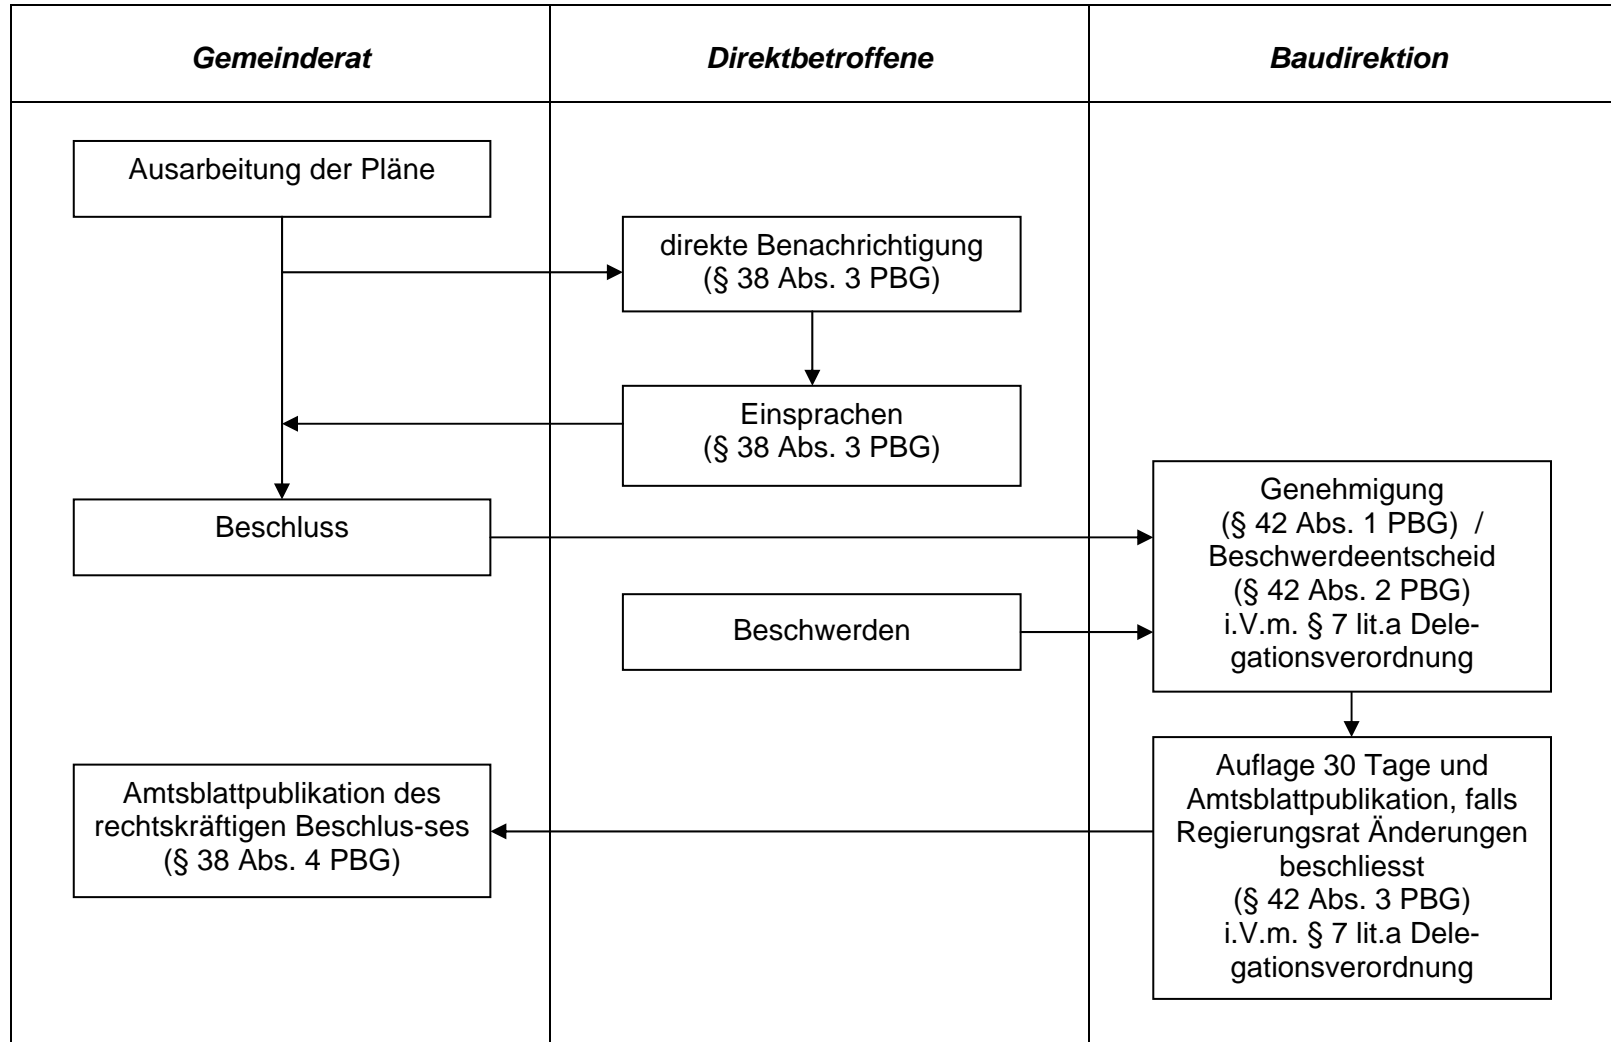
| Gemeinderat | Direktbetroffene | Baudirektion |
|---|---|---|

Ausarbeitung der Pläne

direkte Benachrichtigung (§ 38 Abs. 3 PBG)

Einsprachen (§ 38 Abs. 3 PBG)

Beschluss

Genehmigung (§ 42 Abs. 1 PBG) / Beschwerdeentscheid (§ 42 Abs. 2 PBG) i.V.m. § 7 lit.a Delegationsverordnung

Beschwerden

Auflage 30 Tage und Amtsblattpublikation, falls Regierungsrat Änderungen beschliesst (§ 42 Abs. 3 PBG) i.V.m. § 7 lit.a Delegationsverordnung

Amtsblattpublikation des rechtskräftigen Beschlus-ses (§ 38 Abs. 4 PBG)